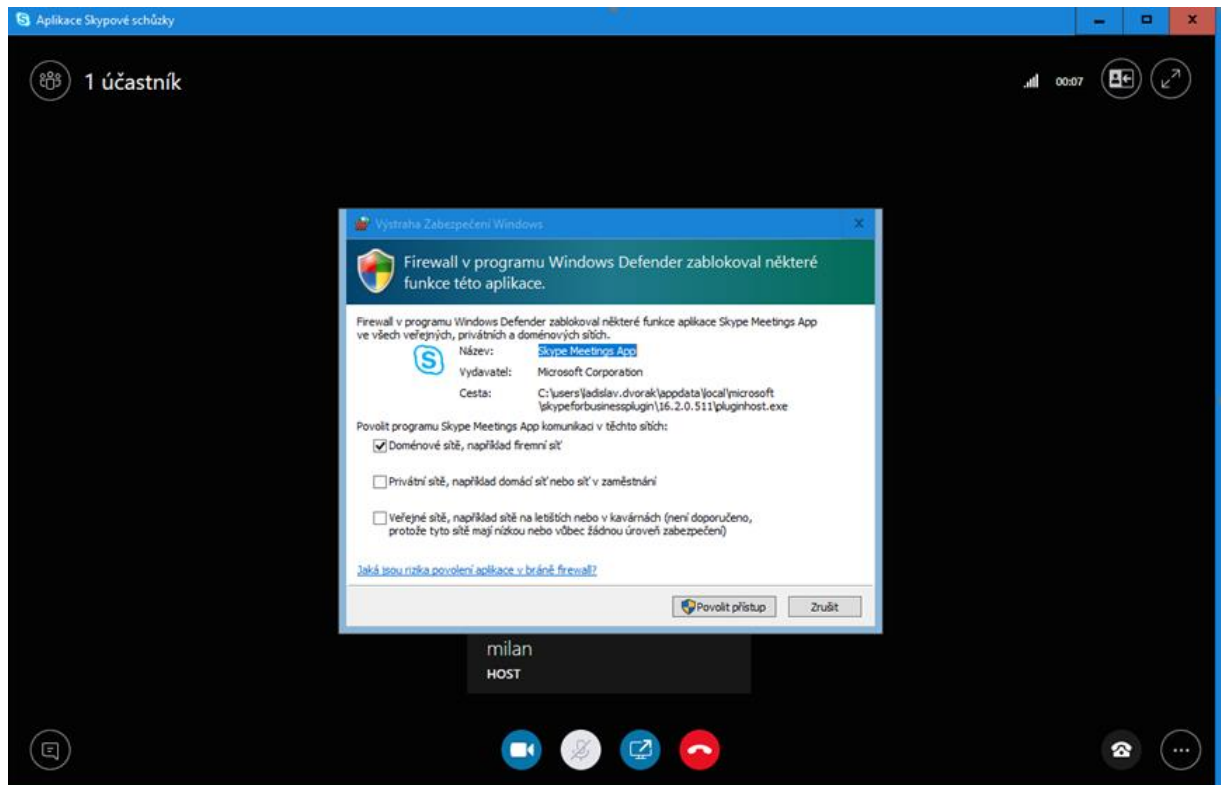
Aplikace Skypové schůzky

1 účastník

00:07

Výstraha Zabezpečení Windows

Firewall v programu Windows Defender zablokoval některé funkce této aplikace.

Firewall v programu Windows Defender zablokoval některé funkce aplikace Skype Meetings App ve všech veřejných, privátních a doménových sítích.

Název: Skype Meetings App

Vydavatel: Microsoft Corporation

Cesta: C:\users\ladislav.dvorak\appdata\local\microsoft\skypeforbusinessplugin\16.2.0.511\pluginhost.exe

Povolit programu Skype Meetings App komunikaci v těchto sítích:

Doménové sítě, například firemní síť

Privátní sítě, například domácí síť nebo síť v zaměstnání

Veřejné sítě, například sítě na letištích nebo v kavárnách (není doporučeno, protože tyto sítě mají nízkou nebo vůbec žádnou úroveň zabezpečení)

Jaká jsou rizika povolení aplikace v bráně firewall?

Povolit přístup

Zrušit

milan

HOST